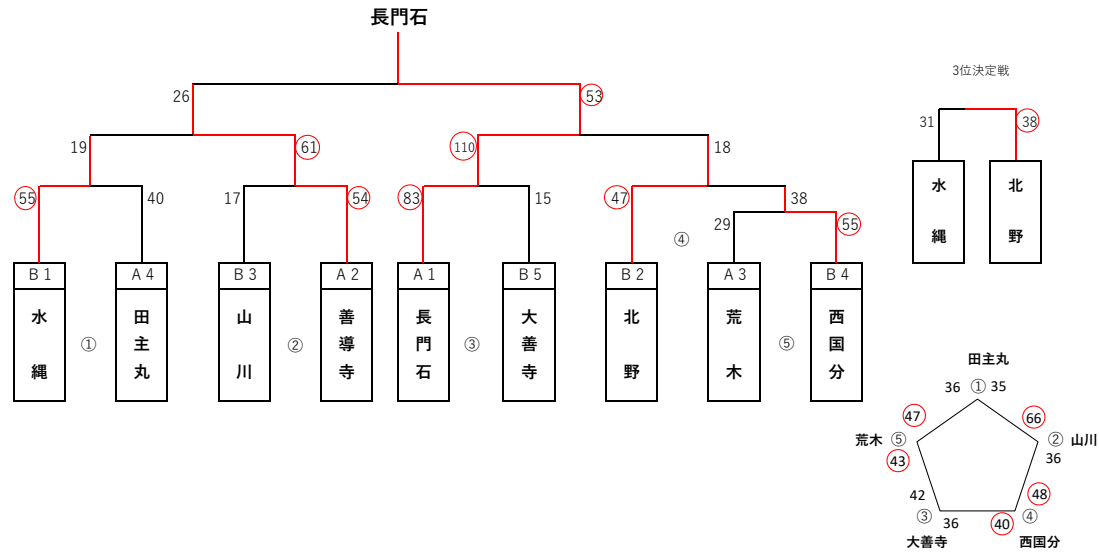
長門石

26
53
19
61
110
18
55
40
17
54
83
15
47
38
29
55

④

| B 1 | A 4 | B 3 | A 2 | A 1 | B 5 | B 2 | A 3 | B 4 |
|---|---|---|---|---|---|---|---|---|
| 水縄 | 田主丸 | 山川 | 善導寺 | 長門石 | 大善寺 | 北野 | 荒木 | 西国分 |

①
②
③
⑤

3位決定戦
31
38
水縄
北野

田主丸
36 ① 35
47
66
荒木 ⑤
② 山川
43
36
48
42
③
④
36
40
大善寺
西国分